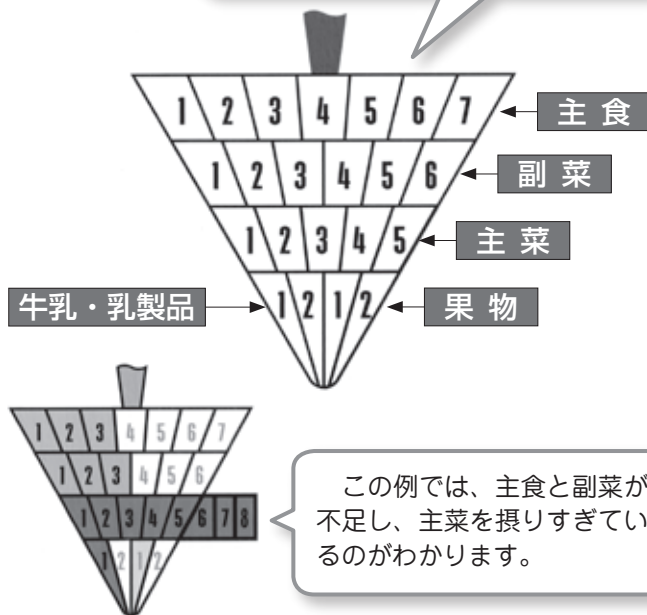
1 2 3 4 5 6 7

主食

1 2 3 4 5 6

副菜

1 2 3 4 5

主菜

牛乳・乳製品

1 2 1 2

果物

1 2 3 4 5 6 7
1 2 3 4 5 6
1 2 3 4 5 6 7 8
1 2 1 2

この例では、主食と副菜が不足し、主菜を摂りすぎているのがわかります。